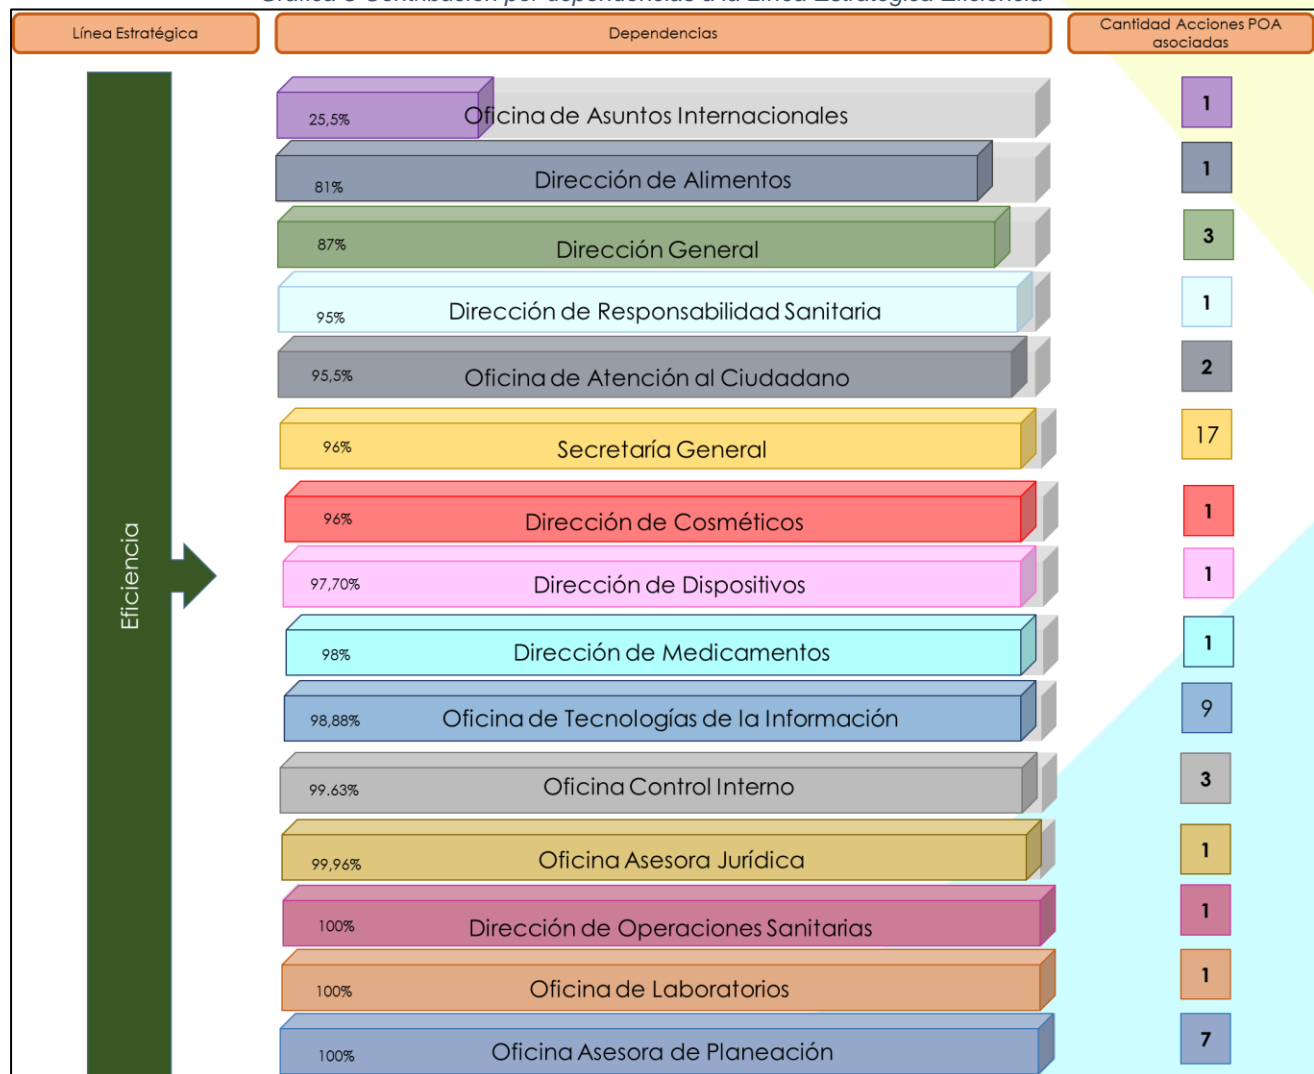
Línea Estratégica

Dependencias

Cantidad Acciones POA asociadas

Eficiencia

25,5% Oficina de Asuntos Internacionales
1

81% Dirección de Alimentos
1

87% Dirección General
3

95% Dirección de Responsabilidad Sanitaria
1

95,5% Oficina de Atención al Ciudadano
2

96% Secretaría General
17

96% Dirección de Cosméticos
1

97,70% Dirección de Dispositivos
1

98% Dirección de Medicamentos
1

98,88% Oficina de Tecnologías de la Información
9

99.63% Oficina Control Interno
3

99,96% Oficina Asesora Jurídica
1

100% Dirección de Operaciones Sanitarias
1

100% Oficina de Laboratorios
1

100% Oficina Asesora de Planeación
7